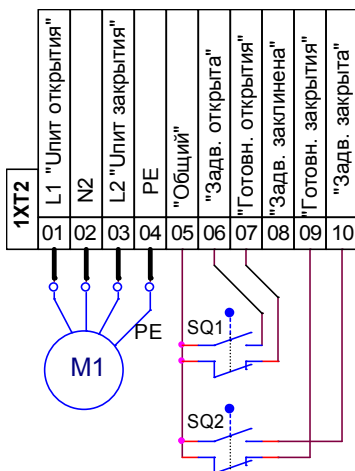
1XT2

| L1 "Uпит открытия" | N2 | L2 "Uпит закрытия" | PE | "Общий" | "Задв. открыта" | "Готовн. открытия" | "Задв. заклинена" | "Готовн. закрытия" | "Задв. закрыта" |
|---|---|---|---|---|---|---|---|---|---|
| 01 | 02 | 03 | 04 | 05 | 06 | 07 | 08 | 09 | 10 |

PE

M1

SQ1

SQ2